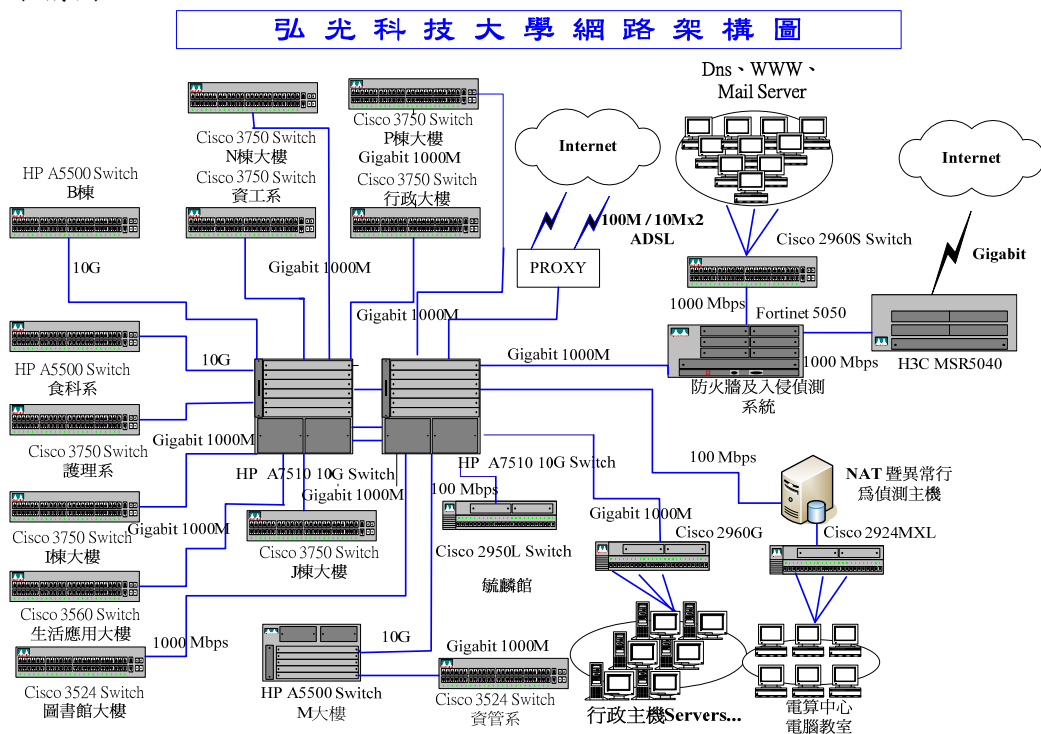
弘光科技大學網路架構圖

Cisco 3750 Switch
N棟大樓

Cisco 3750 Switch
P棟大樓
Gigabit 1000M

Dns、WWW、
Mail Server

HP A5500 Switch
B棟

Cisco 3750 Switch
資工系

Cisco 3750 Switch
行政大樓

Internet

Internet

100M / 10Mx2
ADSL

Cisco 2960S Switch

Gigabit

10G

Gigabit 1000M

PROXY

1000 Mbps

Fortinet 5050

Gigabit 1000M

HP A5500 Switch
食科系

10G

Gigabit 1000M

1000 Mbps

H3C MSR5040

防火牆及入侵偵測
系統

Cisco 3750 Switch
護理系

Gigabit 1000M

HP A7510 10G Switch

HP A7510 10G Switch

100 Mbps

NAT 暨異常行
為偵測主機

Gigabit 1000M

100 Mbps

Gigabit 1000M

Cisco 3750 Switch
I棟大樓

Gigabit 1000M

Cisco 3750 Switch
J棟大樓

Cisco 2950L Switch

Cisco 2960G

Cisco 2924MXL

Cisco 3560 Switch
生活應用大樓

琥麟館

1000 Mbps

10G

Gigabit 1000M

Cisco 3524 Switch
圖書館大樓

HP A5500 Switch
M大樓

Cisco 3524 Switch
資管系

行政主機Servers...

電算中心
電腦教室